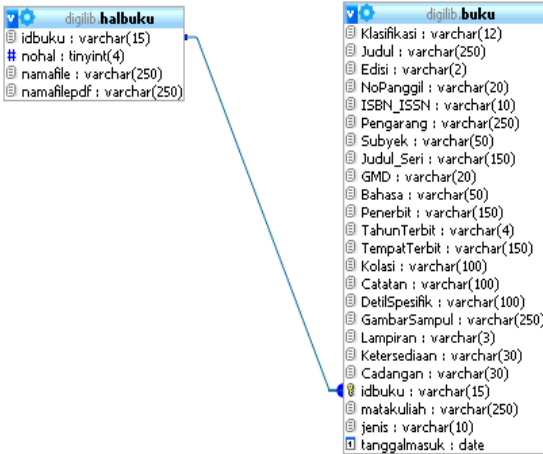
digilib.halbuku
idbuku : varchar(15)
# nohal : tinyint(4)
namafile : varchar(250)
namafilepdf : varchar(250)

digilib.buku
Klasifikasi : varchar(12)
Judul : varchar(250)
Edisi : varchar(2)
NoPanggil : varchar(20)
ISBN_ISSN : varchar(10)
Pengarang : varchar(250)
Subyek : varchar(50)
Judul_Seri : varchar(150)
GMD : varchar(20)
Bahasa : varchar(50)
Penerbit : varchar(150)
TahunTerbit : varchar(4)
TempatTerbit : varchar(150)
Kolasi : varchar(100)
Catatan : varchar(100)
DetilSpesifik : varchar(100)
GambarSampul : varchar(250)
Lampiran : varchar(3)
Ketersediaan : varchar(30)
Cadangan : varchar(30)
idbuku : varchar(15)
matakuliah : varchar(250)
jenis : varchar(10)
tanggalmasuk : date